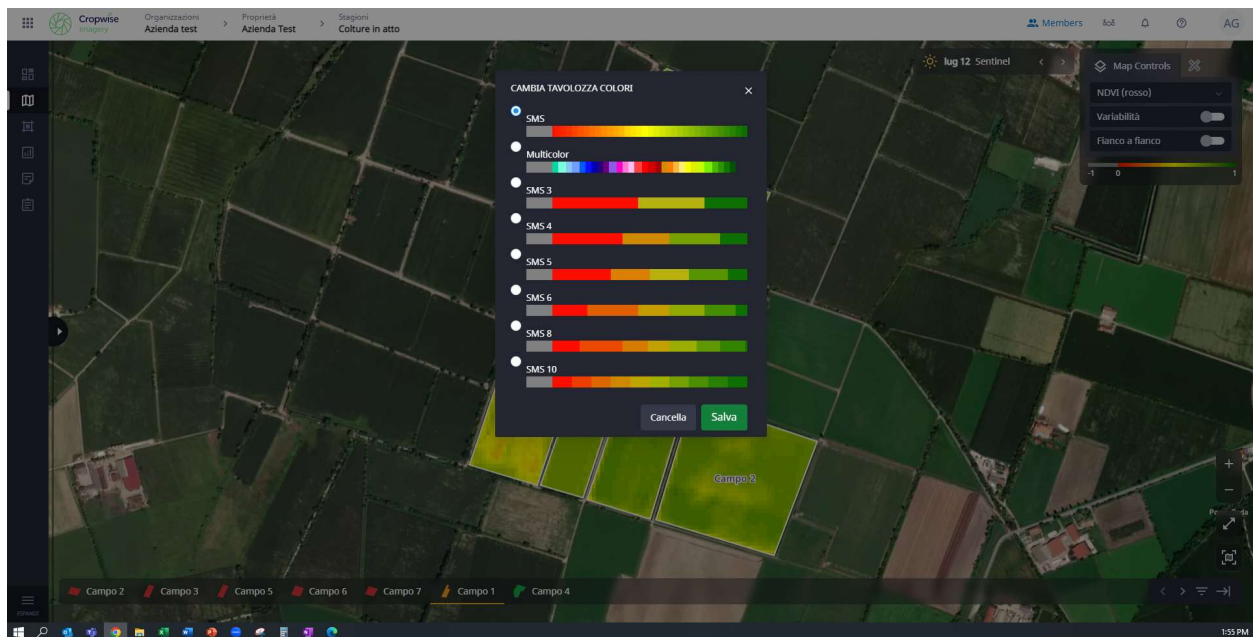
Cropwise Imagery
Organizzazioni
Azienda test
Proprietà
Azienda Test
Stagioni
Colture in atto
Members
AG

lug 12 Sentinel
Map Controls
NDVI (rosso)
Variabilità
Fianco a fianco
-1 0 1

CAMBIA TAVOLOZZA COLORI
SMS
Multicolor
SMS 3
SMS 4
SMS 5
SMS 6
SMS 8
SMS 10
Cancella
Salva

Campo 2

ESPANDI
Campo 2
Campo 3
Campo 5
Campo 6
Campo 7
Campo 1
Campo 4

1:55 PM